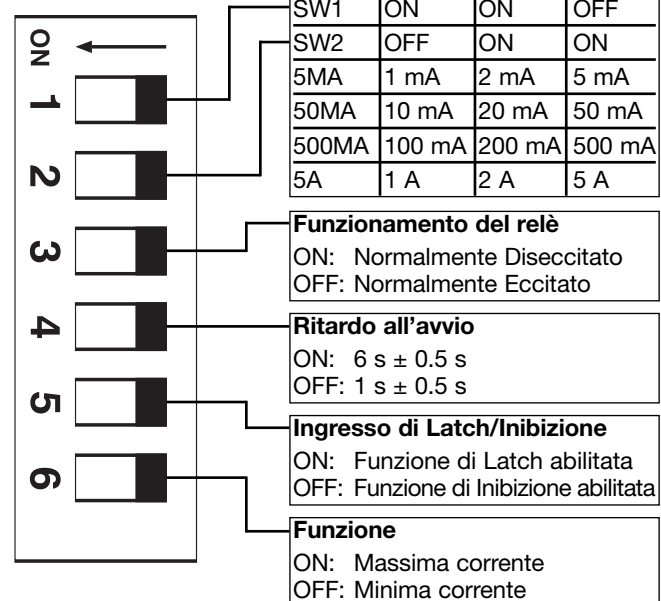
ON
1
2
3
4
5
6

| SW1 | ON | ON | OFF |
|---|---|---|---|
| SW2 | OFF | ON | ON |
| 5MA | 1 mA | 2 mA | 5 mA |
| 50MA | 10 mA | 20 mA | 50 mA |
| 500MA | 100 mA | 200 mA | 500 mA |
| 5A | 1 A | 2 A | 5 A |

**Funzionamento del relè**
ON: Normalmente Diseccitato
OFF: Normalmente Eccitato

**Ritardo all'avvio**
ON: 6 s ± 0.5 s
OFF: 1 s ± 0.5 s

**Ingresso di Latch/Inibizione**
ON: Funzione di Latch abilitata
OFF: Funzione di Inibizione abilitata

**Funzione**
ON: Massima corrente
OFF: Minima corrente